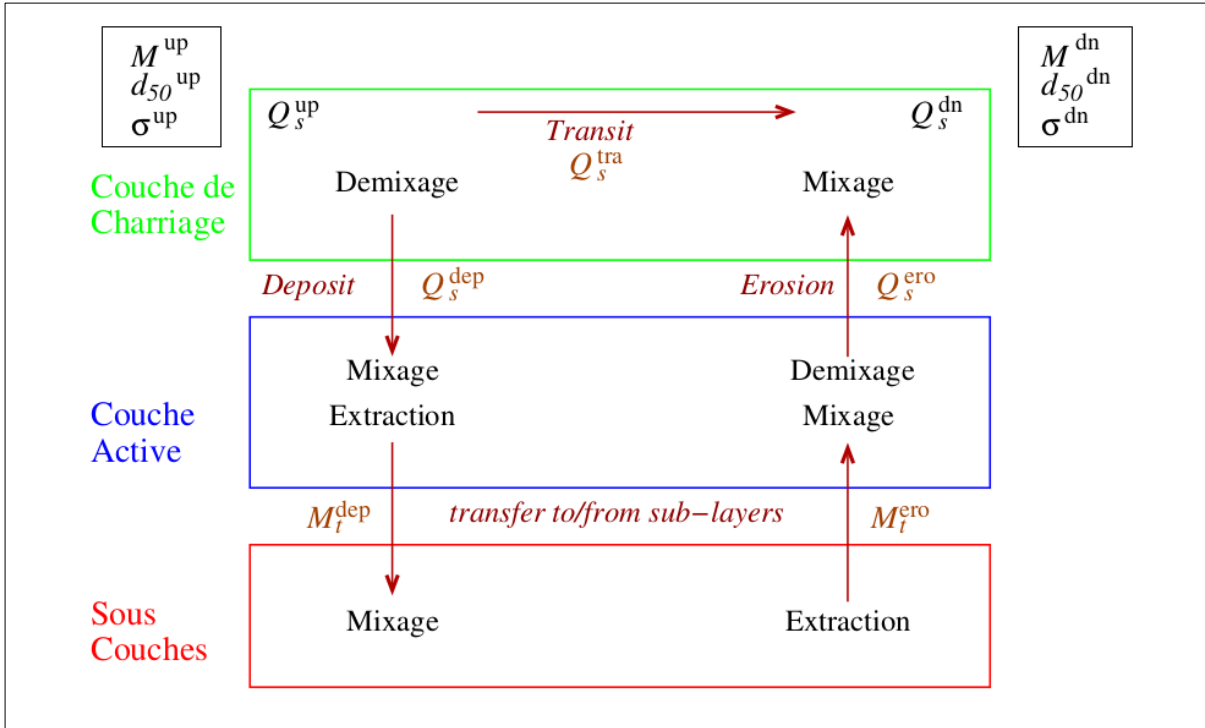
$M^{up}$
$d_{50}{}^{up}$
$\sigma^{up}$

$M^{dn}$
$d_{50}{}^{dn}$
$\sigma^{dn}$

$Q_s^{up}$

Transit
$Q_s^{tra}$

$Q_s^{dn}$

Couche de Charriage

Demixage

Mixage

Deposit $Q_s^{dep}$

Erosion $Q_s^{ero}$

Mixage
Extraction

Demixage
Mixage

Couche Active

$M_t^{dep}$ transfer to/from sub−layers $M_t^{ero}$

Sous Couches

Mixage

Extraction